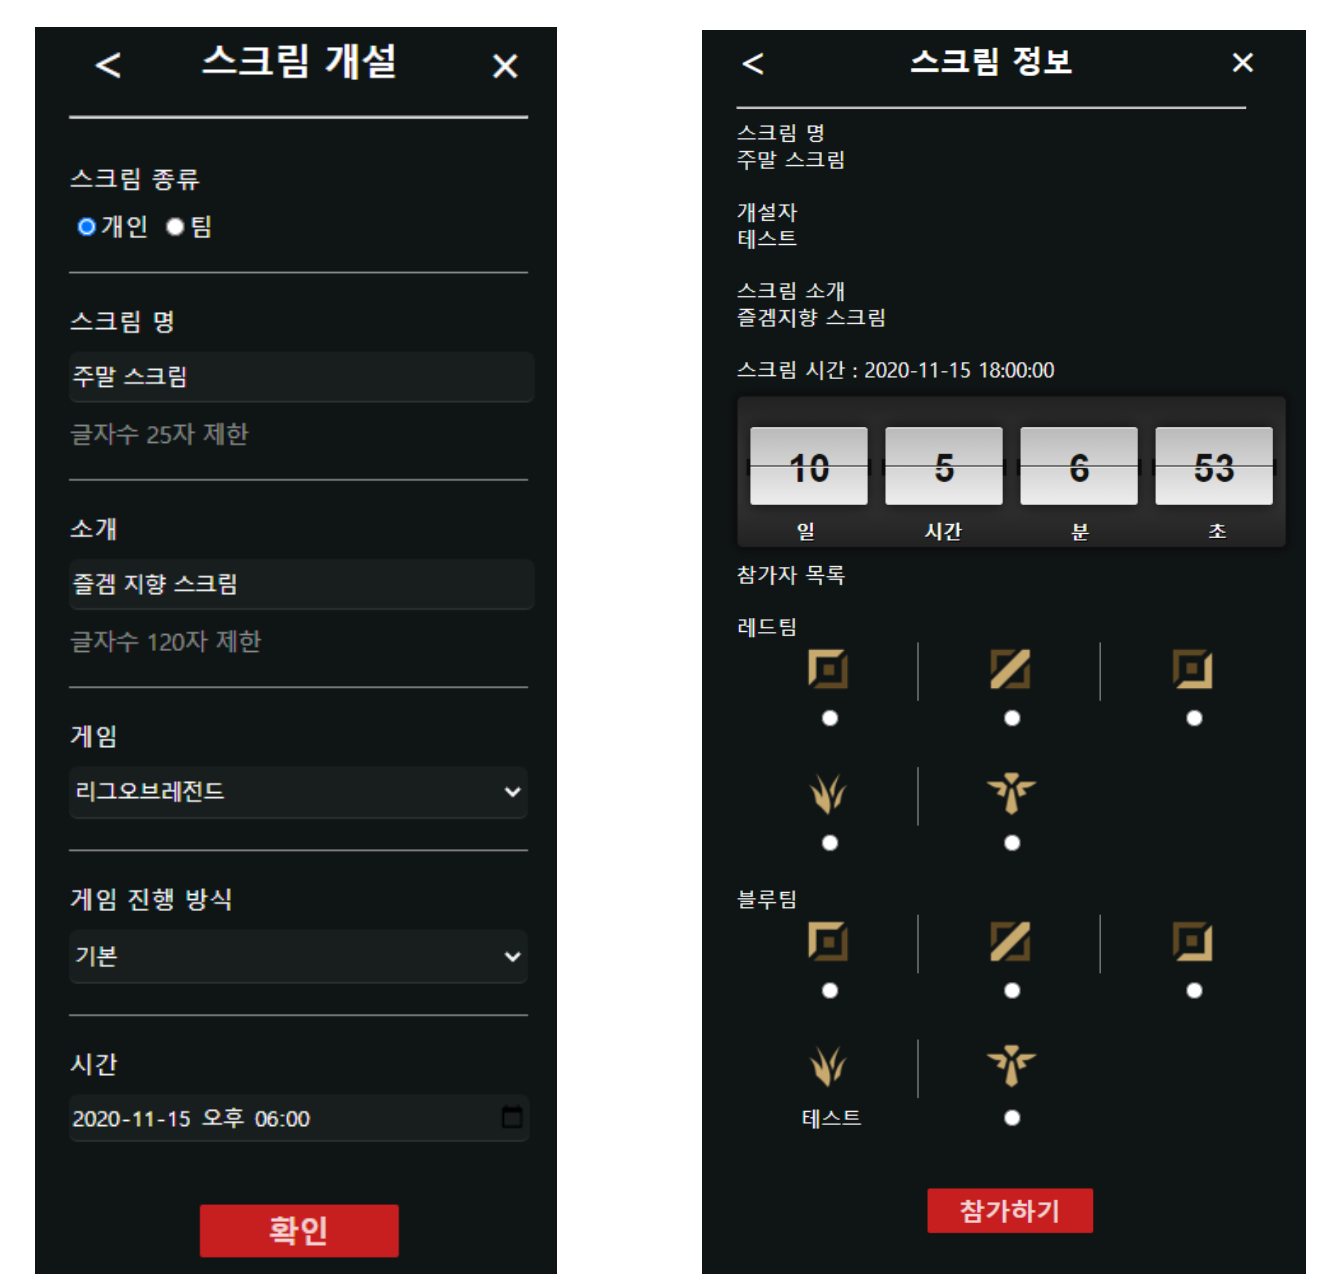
< 스크림 개설 ×

스크림 종류
개인 팀

스크림 명
주말 스크림
글자수 25자 제한

소개
즐겜 지향 스크림
글자수 120자 제한

게임
리그오브레전드

게임 진행 방식
기본

시간
2020-11-15 오후 06:00

확인

< 스크림 정보 ×

스크림 명
주말 스크림

개설자
테스트

스크림 소개
즐겜지향 스크림

스크림 시간 : 2020-11-15 18:00:00

10 5 6 53
일 시간 분 초

참가자 목록

레드팀

블루팀

테스트

참가하기